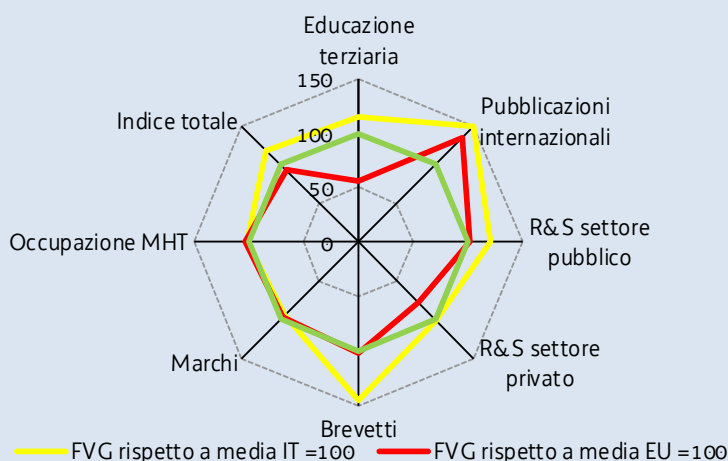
Educazione terziaria

150

100

50

0

Pubblicazioni internazionali

R&S settore pubblico

R&S settore privato

Brevetti

Marchi

Occupazione MHT

Indice totale

FVG rispetto a media IT =100

FVG rispetto a media EU =100